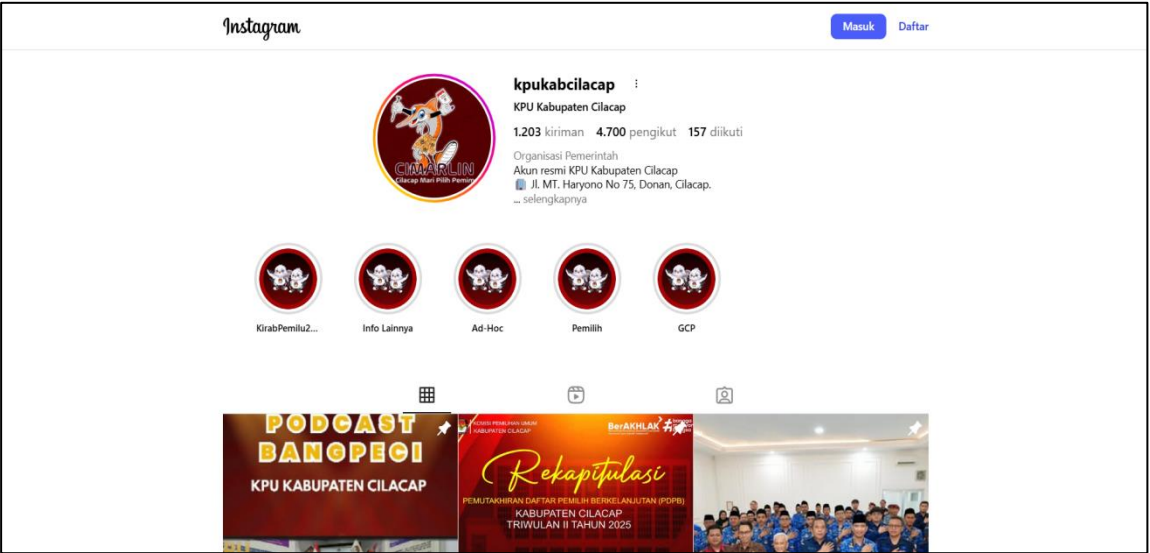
Instagram

Masuk Daftar

kpukabcilacap

KPU Kabupaten Cilacap

1.203 kiriman 4.700 pengikut 157 diikuti

Organisasi Pemerintah
Akun resmi KPU Kabupaten Cilacap
Jl. MT. Haryono No 75, Donan, Cilacap.
... selengkapnya

CIMARLIN
Cilacap Mari Pilih Pemim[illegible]

KirabPemilu2...
Info Lainnya
Ad-Hoc
Pemilih
GCP

PODCAST BANGPECI
KPU KABUPATEN CILACAP

KOMISI PEMILIHAN UMUM KABUPATEN CILACAP
BerAKHLAK
Rekapitulasi
PEMUTAKHIRAN DAFTAR PEMILIH BERKELANJUTAN (PDPB)
KABUPATEN CILACAP
TRIWULAN II TAHUN 2025